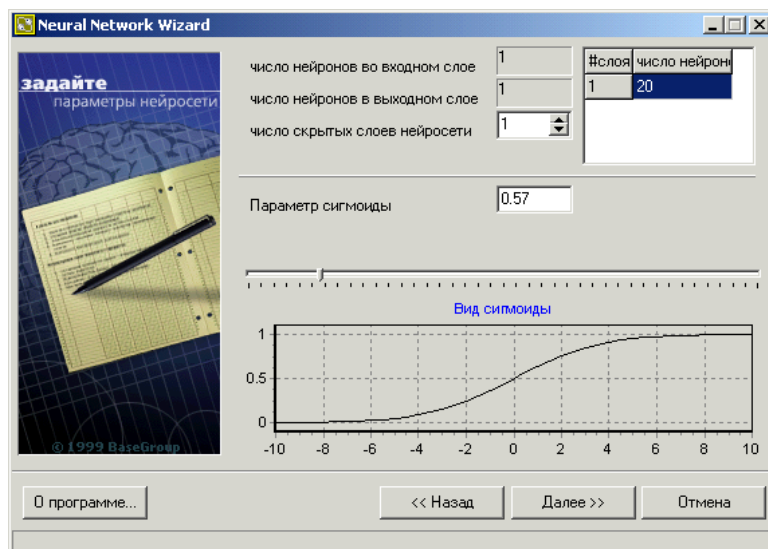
Neural Network Wizard

задайте
параметры нейросети

© 1999 BaseGroup

число нейронов во входном слое 1
число нейронов в выходном слое 1
число скрытых слоев нейросети 1

| #слоя | число нейроно |
|---|---|
| 1 | 20 |

Параметр сигмоиды 0.57

Вид сигмоиды

1
0.5
0
-10 -8 -6 -4 -2 0 2 4 6 8 10

О программе...
<< Назад
Далее >>
Отмена